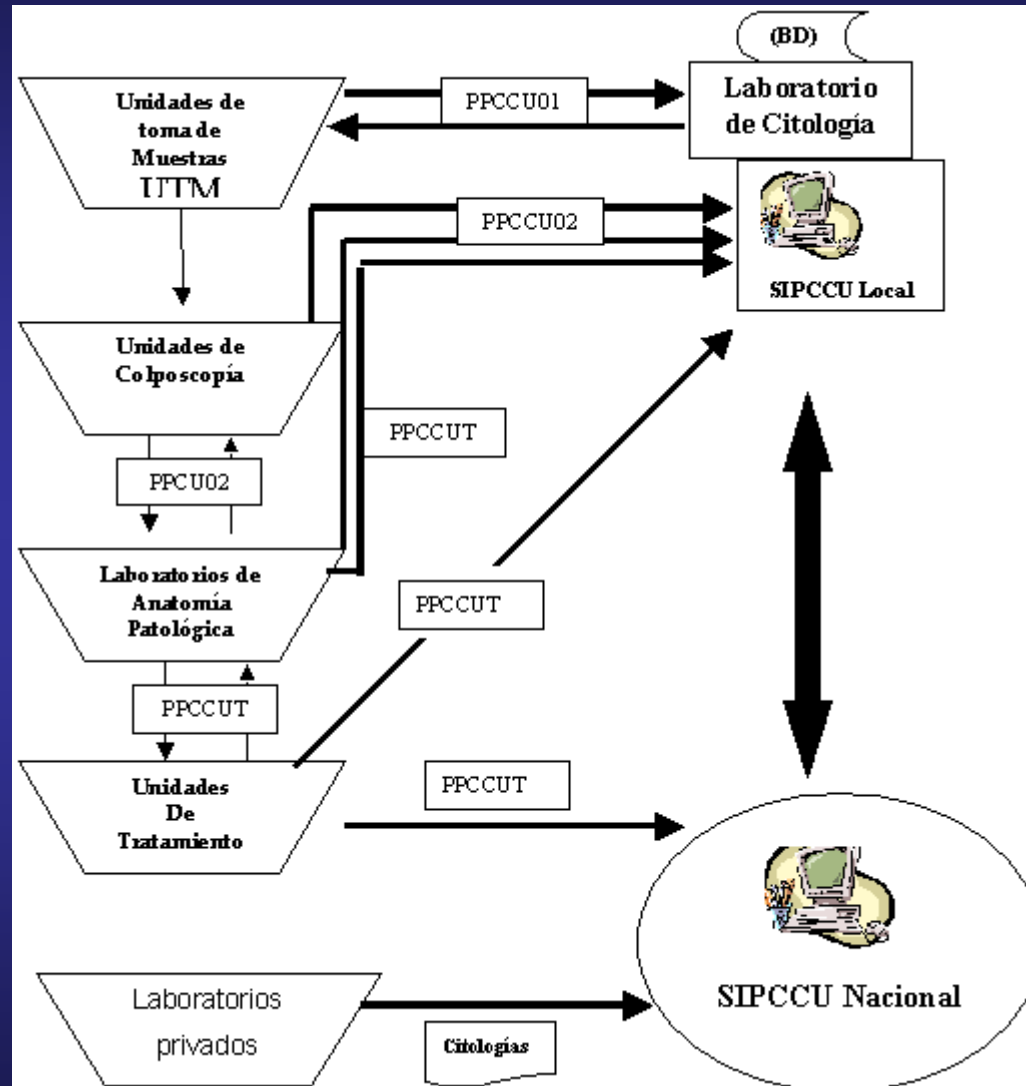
(BD)

Laboratorio de Citología

Unidades de toma de Muestras UTM

PPCCU01

PPCCU02

SIPCCU Local

Unidades de Colposcopía

PPCCUT

PPCU02

Laboratorios de Anatomía Patológica

PPCCUT

PPCCUT

Unidades De Tratamiento

PPCCUT

SIPCCU Nacional

Laboratorios privados

Citologías